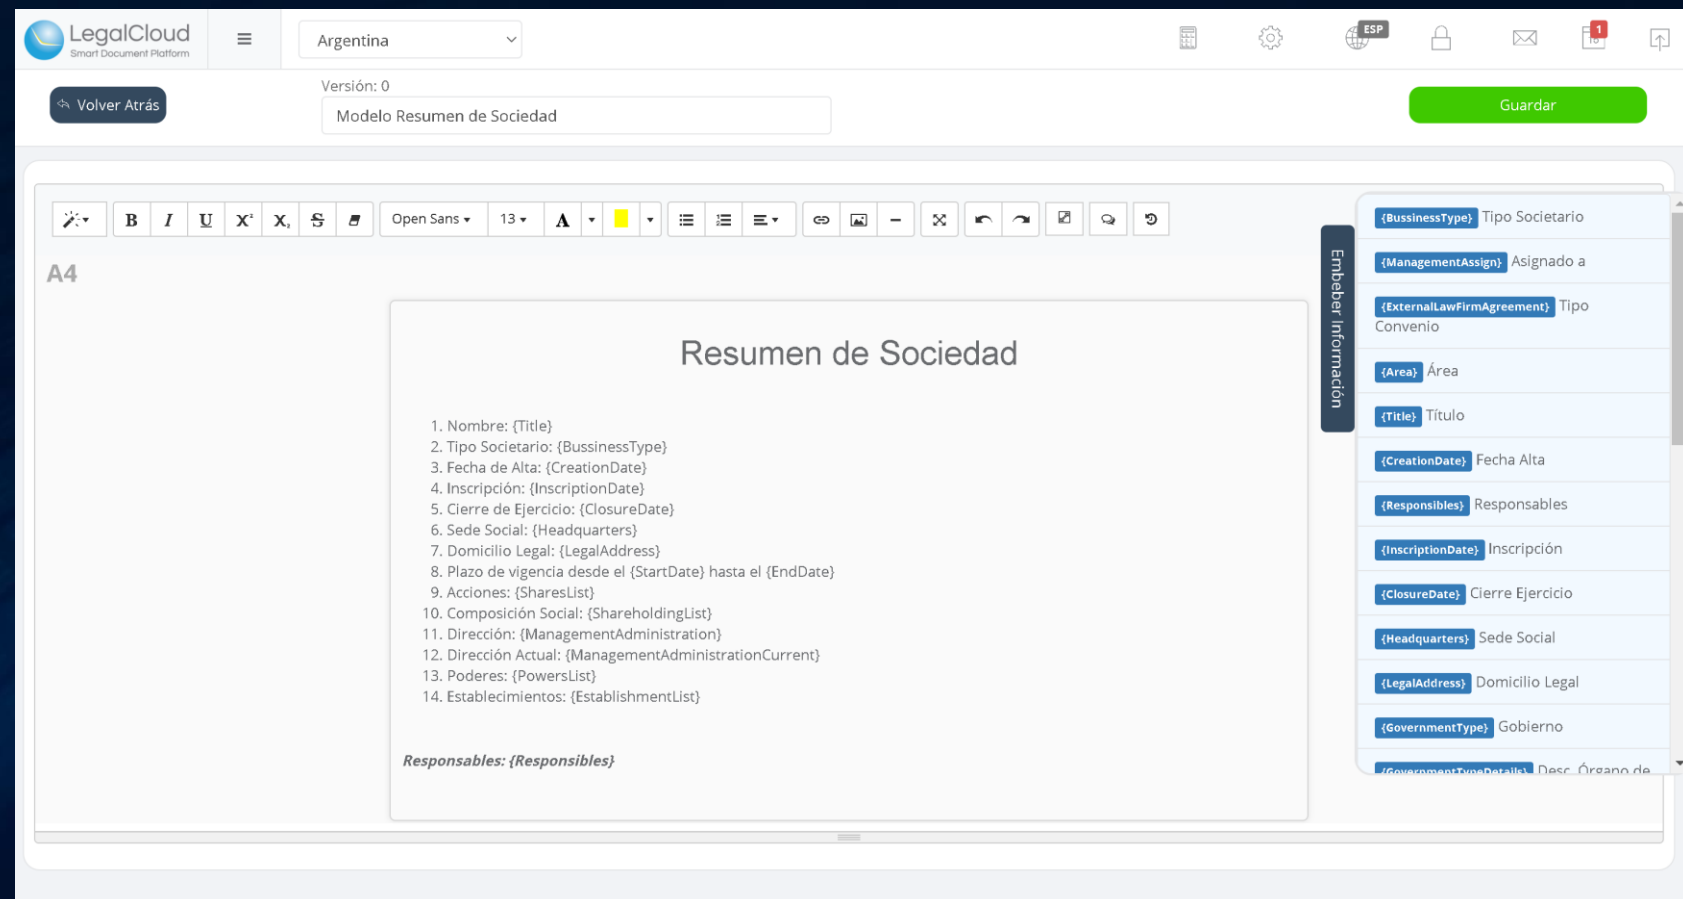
LegalCloud
Smart Document Platform

Argentina

ESP

1

Volver Atrás

Versión: 0

Modelo Resumen de Sociedad

Guardar

B I U $X^2$ $X_2$ S

Open Sans

13

A

A4

Resumen de Sociedad

1. Nombre: {Title}
2. Tipo Societario: {BussinessType}
3. Fecha de Alta: {CreationDate}
4. Inscripción: {InscriptionDate}
5. Cierre de Ejercicio: {ClosureDate}
6. Sede Social: {Headquarters}
7. Domicilio Legal: {LegalAddress}
8. Plazo de vigencia desde el {StartDate} hasta el {EndDate}
9. Acciones: {SharesList}
10. Composición Social: {ShareholdingList}
11. Dirección: {ManagementAdministration}
12. Dirección Actual: {ManagementAdministrationCurrent}
13. Poderes: {PowersList}
14. Establecimientos: {EstablishmentList}

Responsables: {Responsibles}

Embeber Información

{BussinessType} Tipo Societario
{ManagementAssign} Asignado a
{ExternalLawFirmAgreement} Tipo Convenio
{Area} Área
{Title} Título
{CreationDate} Fecha Alta
{Responsibles} Responsables
{InscriptionDate} Inscripción
{ClosureDate} Cierre Ejercicio
{Headquarters} Sede Social
{LegalAddress} Domicilio Legal
{GovernmentType} Gobierno
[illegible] Desc. Órgano de